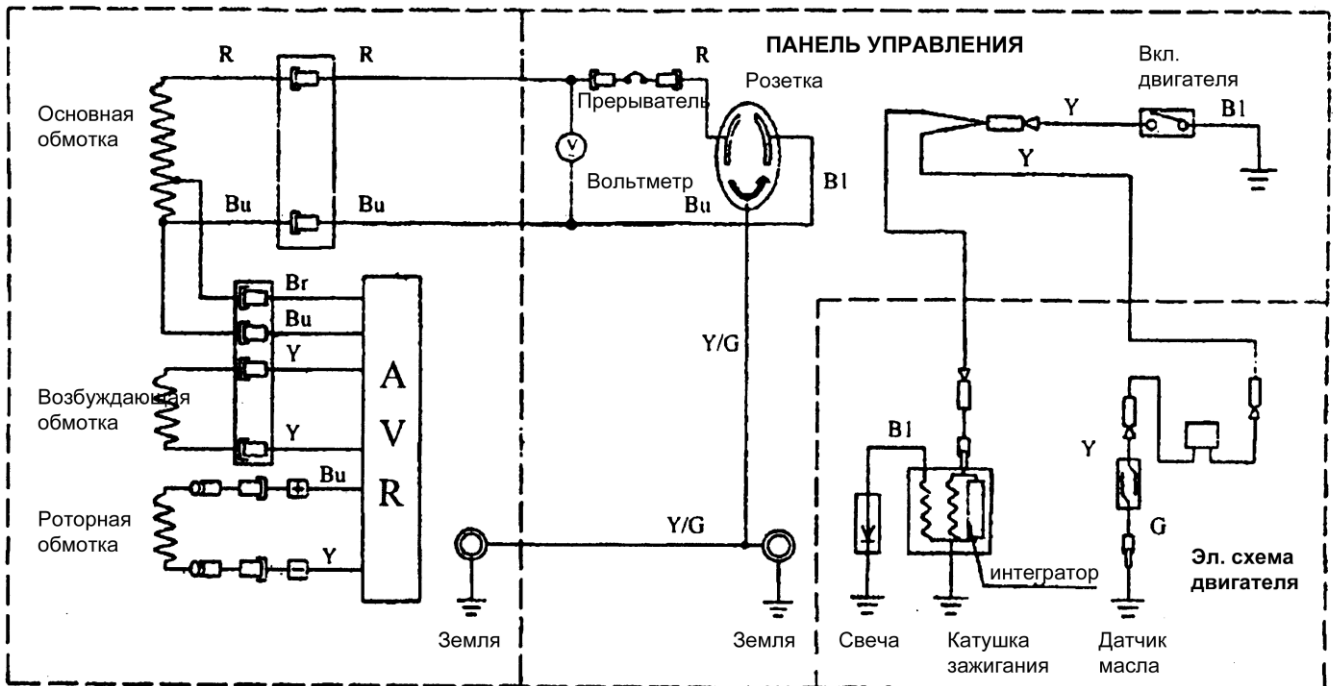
ПАНЕЛЬ УПРАВЛЕНИЯ

R
R
R
Основная обмотка
Прерыватель
Розетка
Вкл. двигателя
Y
Bl
Y
V
Вольтметр
Bl
Bu
Bu
Bu
Br
Bu
Y
Y
A
V
R
Возбуждающая обмотка
Y/G
Bu
Y
Роторная обмотка
+
-
Y/G
Bl
Y
G
интегратор
Эл. схема двигателя
Земля
Земля
Свеча
Катушка зажигания
Датчик масла